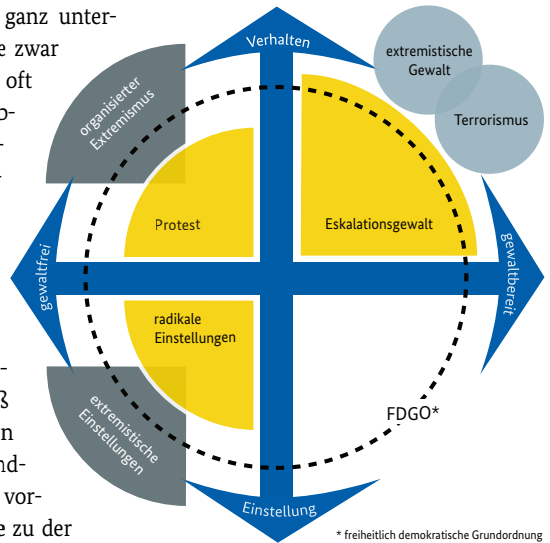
ganz unter-
e zwar
oft
o-
r

ß
n
nd-
vor-
e zu der

Verhalten
extremistische Gewalt
Terrorismus
organisierter Extremismus
Protest
Eskalationsgewalt
gewaltfrei
gewaltbereit
radikale Einstellungen
extremistische Einstellungen
FDGO*
Einstellung
* freiheitlich demokratische Grundordnung